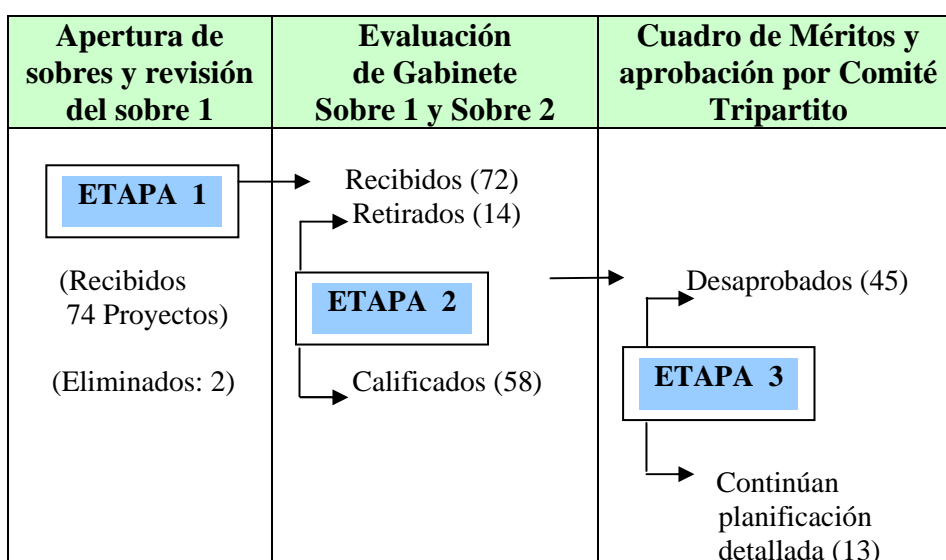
| Apertura de sobres y revisión del sobre 1 | Evaluación de Gabinete Sobre 1 y Sobre 2 | Cuadro de Méritos y aprobación por Comité Tripartito |
|---|---|---|
| ETAPA 1<br><br>(Recibidos 74 Proyectos)<br><br>(Eliminados: 2) | Recibidos (72)<br>Retirados (14)<br><br>ETAPA 2<br><br>Calificados (58) | Desaprobados (45)<br><br>ETAPA 3<br><br>Continúan planificación detallada (13) |